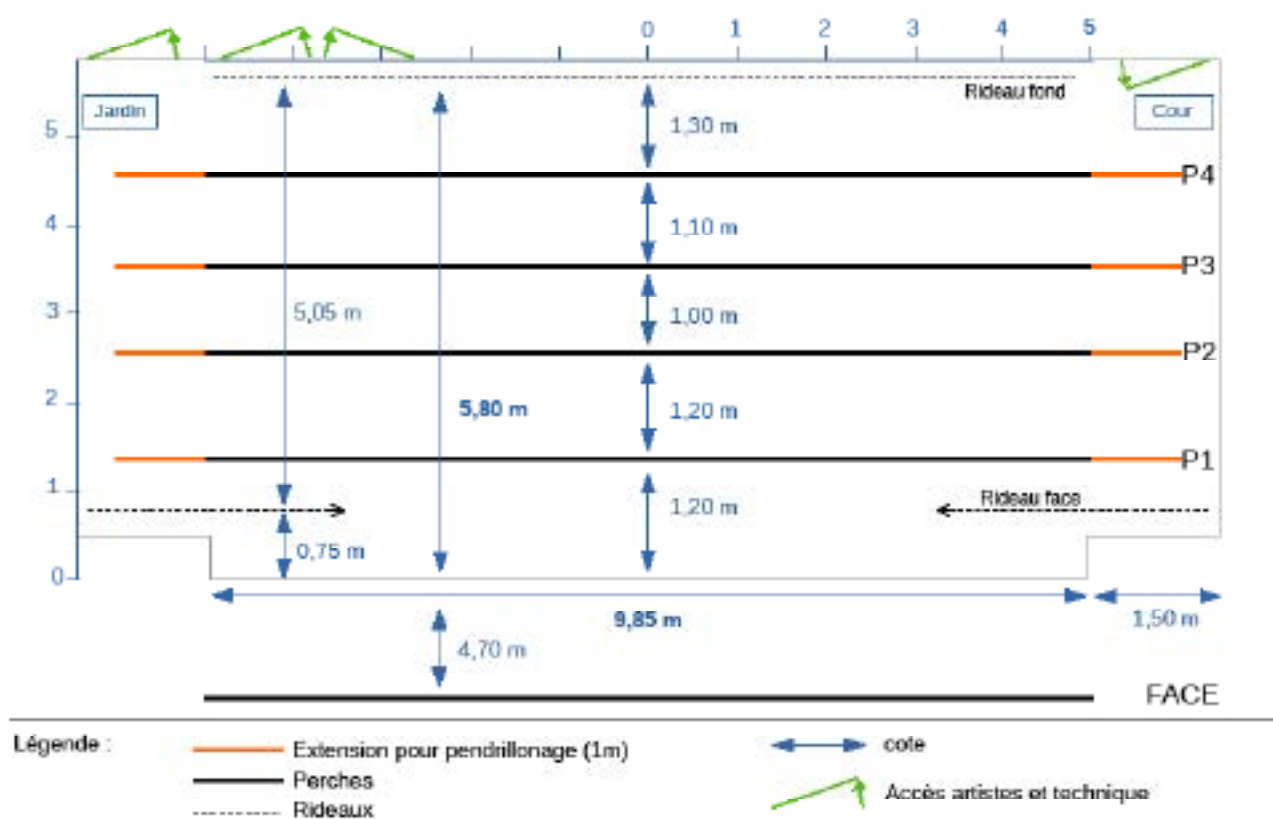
0 1 2 3 4 5

Rideau fond

Jardin

Cour

5
4
3
2
1
0

1,30 m

P4

1,10 m

P3

5,05 m

1,00 m

P2

5,80 m

1,20 m

P1

1,20 m

Rideau face

0,75 m

9,85 m

1,50 m

4,70 m

FACE

Légende :

Extension pour pendrillonage (1m)

Perches

Rideaux

cote

Accès artistes et technique